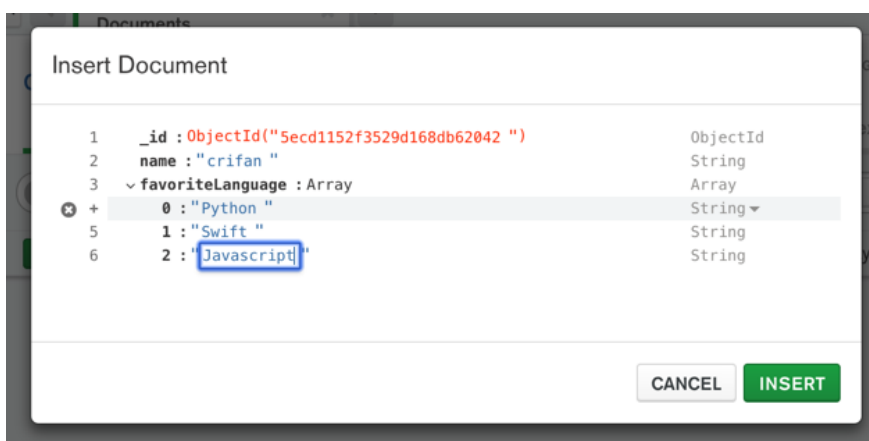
Documents

Insert Document

| | | | |
|---|---|---|---|
| 1 | _id : | ObjectId("5ecd1152f3529d168db62042 ") | ObjectId |
| 2 | name : | "crifan " | String |
| 3 | favoriteLanguage : | Array | Array |
| + | 0 : | "Python " | String |
| 5 | 1 : | "Swift " | String |
| 6 | 2 : | "Javascript " | String |

CANCEL INSERT